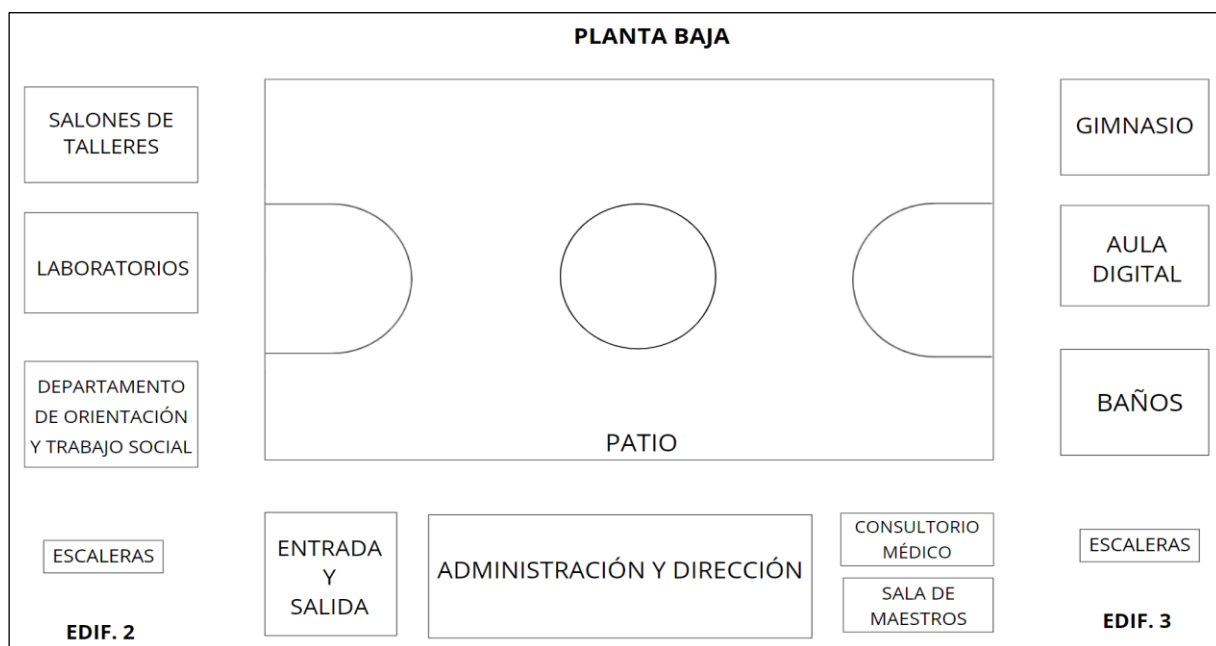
PLANTA BAJA

SALONES DE TALLERES

LABORATORIOS

DEPARTAMENTO DE ORIENTACIÓN Y TRABAJO SOCIAL

PATIO

GIMNASIO

AULA DIGITAL

BAÑOS

ESCALERAS

ENTRADA Y SALIDA

ADMINISTRACIÓN Y DIRECCIÓN

CONSULTORIO MÉDICO

SALA DE MAESTROS

ESCALERAS

EDIF. 2

EDIF. 3